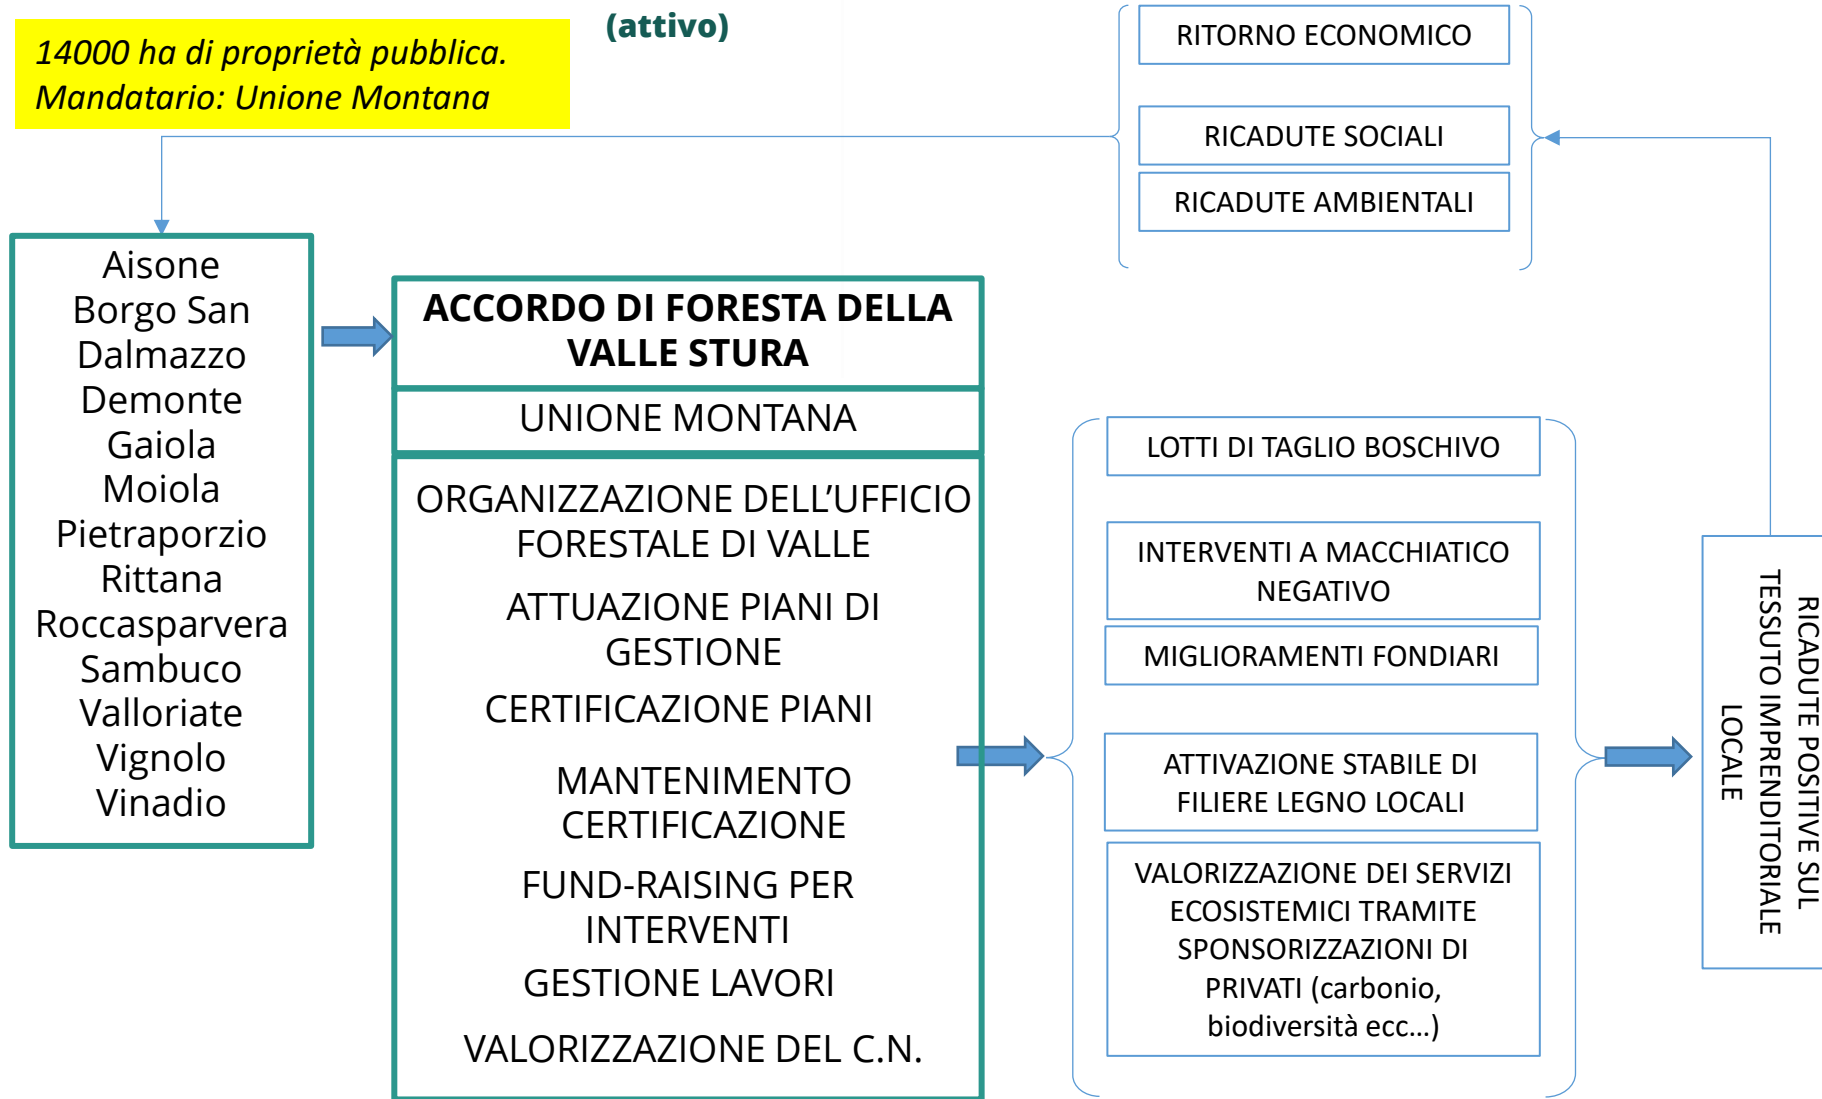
14000 ha di proprietà pubblica.
Mandatario: Unione Montana

(attivo)

RITORNO ECONOMICO

RICADUTE SOCIALI

RICADUTE AMBIENTALI

Aisone
Borgo San Dalmazzo
Demonte
Gaiola
Moiola
Pietraporzio
Rittana
Roccasparvera
Sambuco
Valloriate
Vignolo
Vinadio

ACCORDO DI FORESTA DELLA VALLE STURA

UNIONE MONTANA

ORGANIZZAZIONE DELL'UFFICIO FORESTALE DI VALLE

ATTUAZIONE PIANI DI GESTIONE

CERTIFICAZIONE PIANI

MANTENIMENTO CERTIFICAZIONE

FUND-RAISING PER INTERVENTI

GESTIONE LAVORI

VALORIZZAZIONE DEL C.N.

LOTTI DI TAGLIO BOSCHIVO

INTERVENTI A MACCHIATICO NEGATIVO

MIGLIORAMENTI FONDIARI

ATTIVAZIONE STABILE DI FILIERE LEGNO LOCALI

VALORIZZAZIONE DEI SERVIZI ECOSISTEMICI TRAMITE SPONSORIZZAZIONI DI PRIVATI (carbonio, biodiversità ecc…)

RICADUTE POSITIVE SUL TESSUTO IMPRENDITORIALE LOCALE